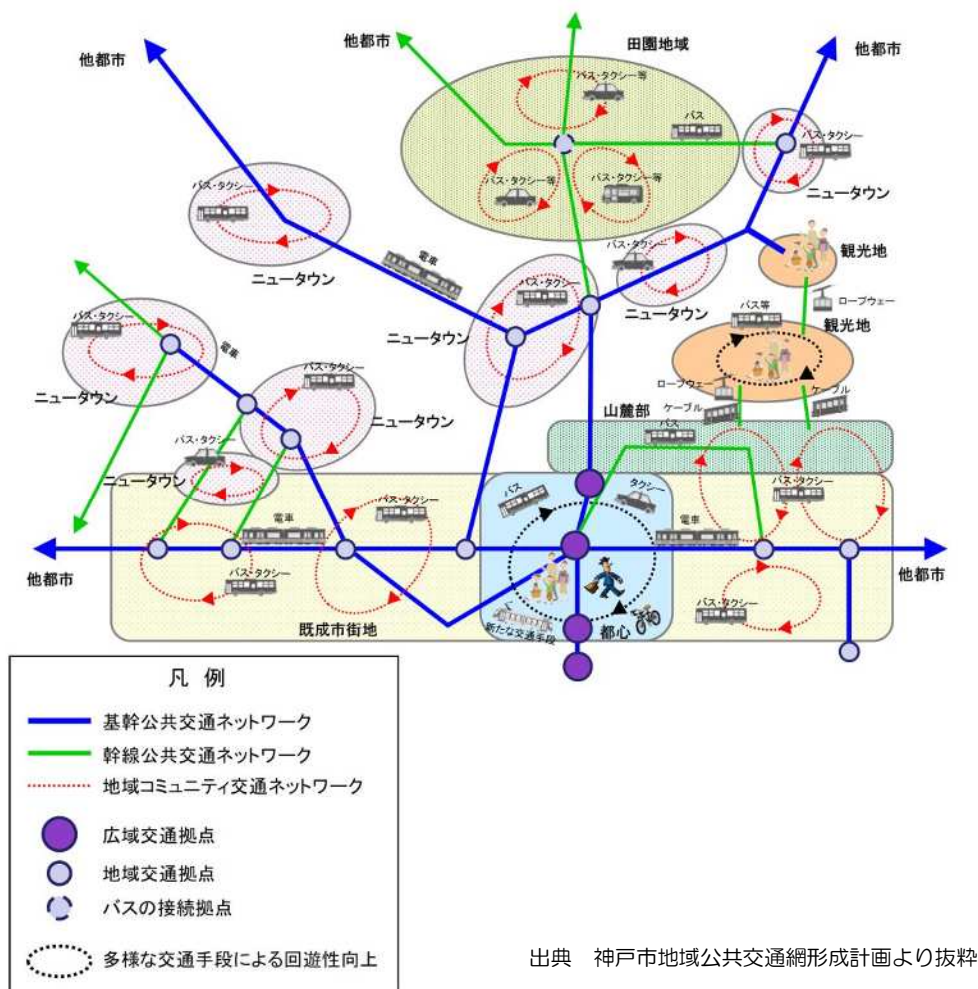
他都市

他都市

田園地域

他都市

バス・タクシー等

バス

バス・タクシー

バス・タクシー等

バス・タクシー等

ニュータウン

バス・タクシー

電車

観光地

ニュータウン

バス・タクシー

バス・タクシー

ロープウェー

バス・タクシー

ニュータウン

バス等

観光地

ニュータウン

電車

バス・タクシー

ロープウェー

ケーブル

ニュータウン

ニュータウン

山麓部

ケーブル

バス・タクシー

バス

バス

タクシー

ニュータウン

バス・タクシー

バス・タクシー

電車

電車

他都市

他都市

バス・タクシー

バス・タクシー

既成市街地

新たな交通手段

都心

凡例

基幹公共交通ネットワーク

幹線公共交通ネットワーク

地域コミュニティ交通ネットワーク

広域交通拠点

地域交通拠点

バスの接続拠点

多様な交通手段による回遊性向上

出典　神戸市地域公共交通網形成計画より抜粋